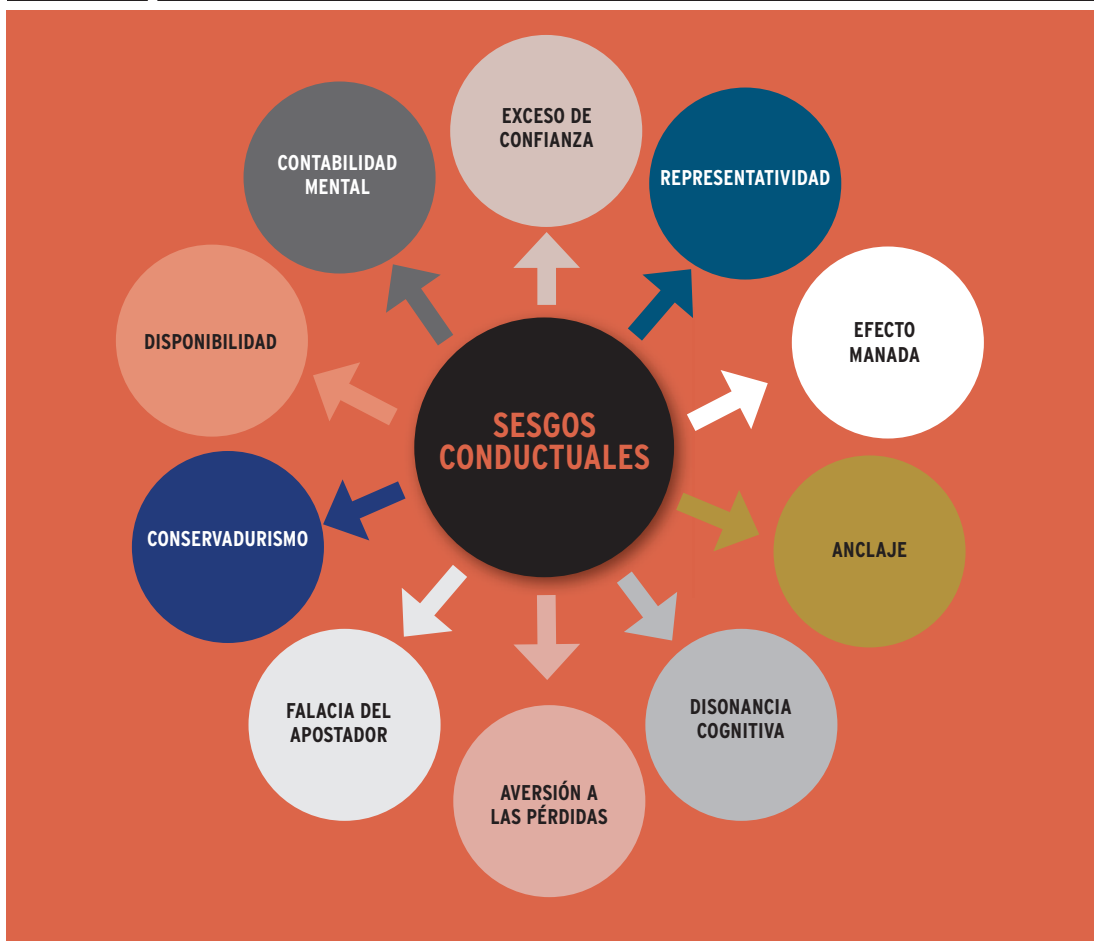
SESGOS CONDUCTUALES

EXCESO DE CONFIANZA

REPRESENTATIVIDAD

EFECTO MANADA

ANCLAJE

DISONANCIA COGNITIVA

AVERSIÓN A LAS PÉRDIDAS

FALACIA DEL APOSTADOR

CONSERVADURISMO

DISPONIBILIDAD

CONTABILIDAD MENTAL